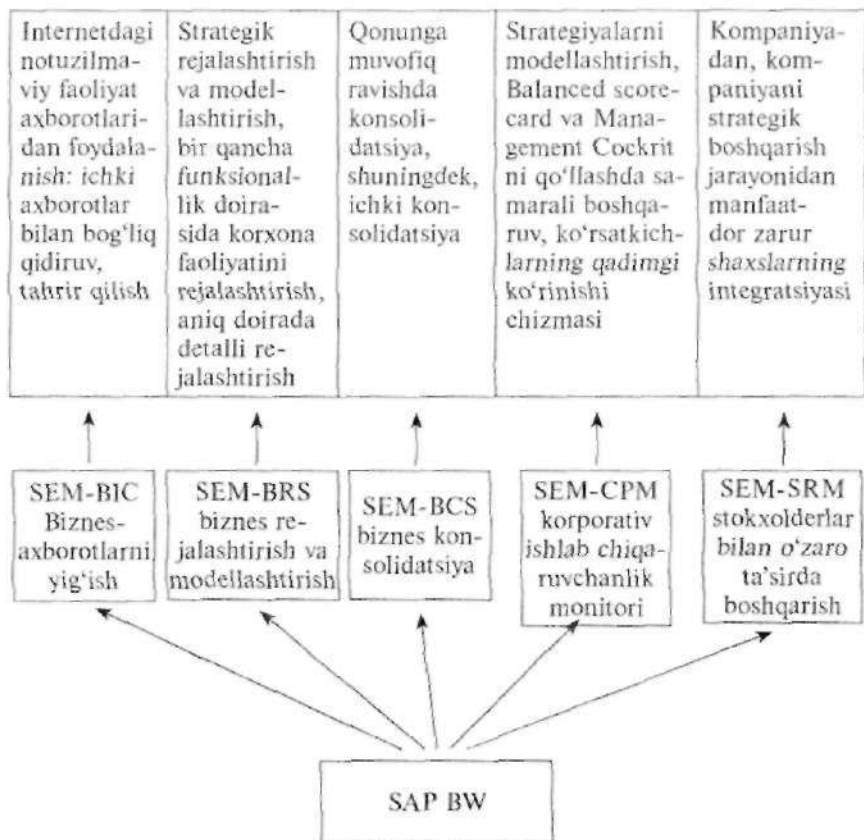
| Internetdagi notuzilmaviy faoliyat axborotlaridan foydalanish: ichki axborotlar bilan bog'liq qidiruv, tahrir qilish | Strategik rejalashtirish va modellashtirish, bir qancha funksionallik doirasida korxona faoliyatini rejalashtirish, aniq doirada detalli rejalashtirish | Qonunga muvofiq ravishda konsolidatsiya, shuningdek, ichki konsolidatsiya | Strategiyalarni modellashtirish, Balanced scorecard va Management Cockrit ni qo'llashda samarali boshqaruv, ko'rsatkichlarning qadimgi ko'rinishi chizmasi | Kompaniyadan, kompaniyani strategik boshqarish jarayonidan manfaatdor zarur shaxslarning integratsiyasi |
|---|---|---|---|---|

SEM-BIC Biznes-axborotlarni yig'ish

SEM-BRS biznes rejalashtirish va modellashtirish

SEM-BCS biznes konsolidatsiya

SEM-CPM korporativ ishlab chiqaruvchanlik monitori

SEM-SRM stokxolderlar bilan o'zaro ta'sirda boshqarish

SAP BW